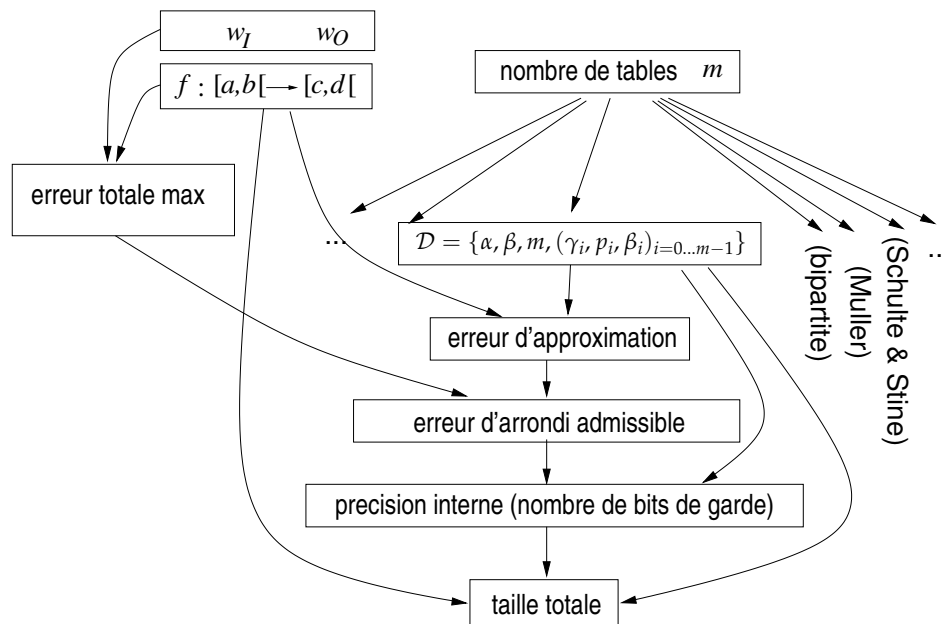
$w_I$ $w_O$

$f: [a,b[ \rightarrow [c,d[$

nombre de tables $m$

erreur totale max

...

$\mathcal{D} = \{\alpha, \beta, m, (\gamma_i, p_i, \beta_i)_{i=0...m-1}\}$

(bipartite)

(Muller)

(Schulte & Stine)

..

erreur d'approximation

erreur d'arrondi admissible

precision interne (nombre de bits de garde)

taille totale